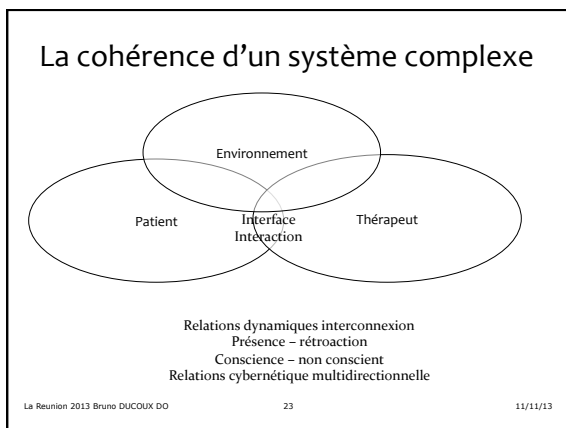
La cohérence d'un système complexe

Environnement

Patient

Interface
Interaction

Thérapeut

Relations dynamiques interconnexion
Présence – rétroaction
Conscience – non conscient
Relations cybernétique multidirectionnelle

La Reunion 2013 Bruno DUCOUX DO

23

11/11/13